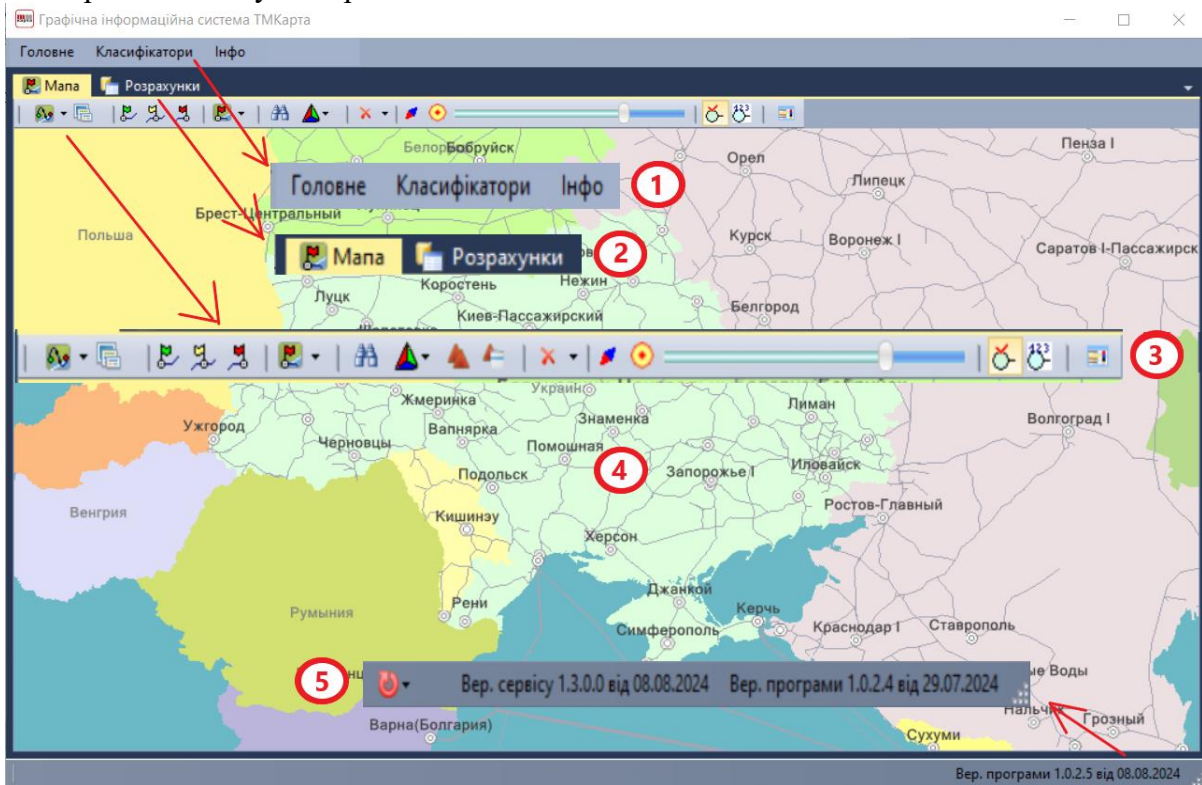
Графічна інформаційна система ТМКарта

Головне Класифікатори Інфо

Мапа Розрахунки

Головне Класифікатори Інфо
1

Мапа Розрахунки
2

3

4

Белор Бобруйск
Орел
Пенза I
Липецк
Брест-Центральный
Польша
Курск
Воронеж I
Саратов I-Пассажирск
Нежин
Коростень
Луцк
Киев-Пассажирский
Белгород
Украин
Жмеринка
Лиман
Знаменка
Ужгород
Вапнярка
Волгоград I
Черновцы
Помошная
Запорожье I
Иловайск
Подольск
Венгрия
Кишинэу
Ростов-Главный
Херсон
Румыния
Рени
Джанкой
Керчь
Симферополь
Краснодар I
Ставрополь
Воды
Нальчик
Грозный
Варна(Болгария)
Сухуми

5
Вер. сервісу 1.3.0.0 від 08.08.2024 Вер. програми 1.0.2.4 від 29.07.2024

Вер. програми 1.0.2.5 від 08.08.2024